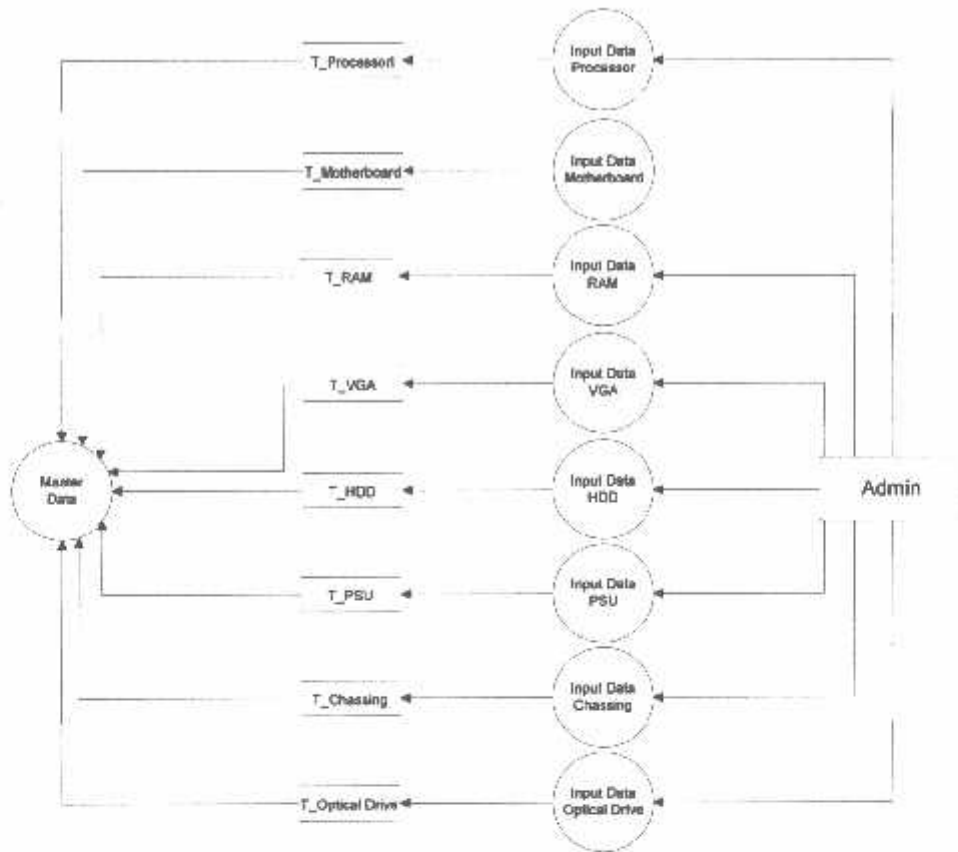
T_Processort

Input Data Processor

T_Motherboard

Input Data Motherboard

T_RAM

Input Data RAM

T_VGA

Input Data VGA

Master Data

T_HDD

Input Data HDD

Admin

T_PSU

Input Data PSU

T_Chassing

Input Data Chassing

T_Optical Drive

Input Data Optical Drive